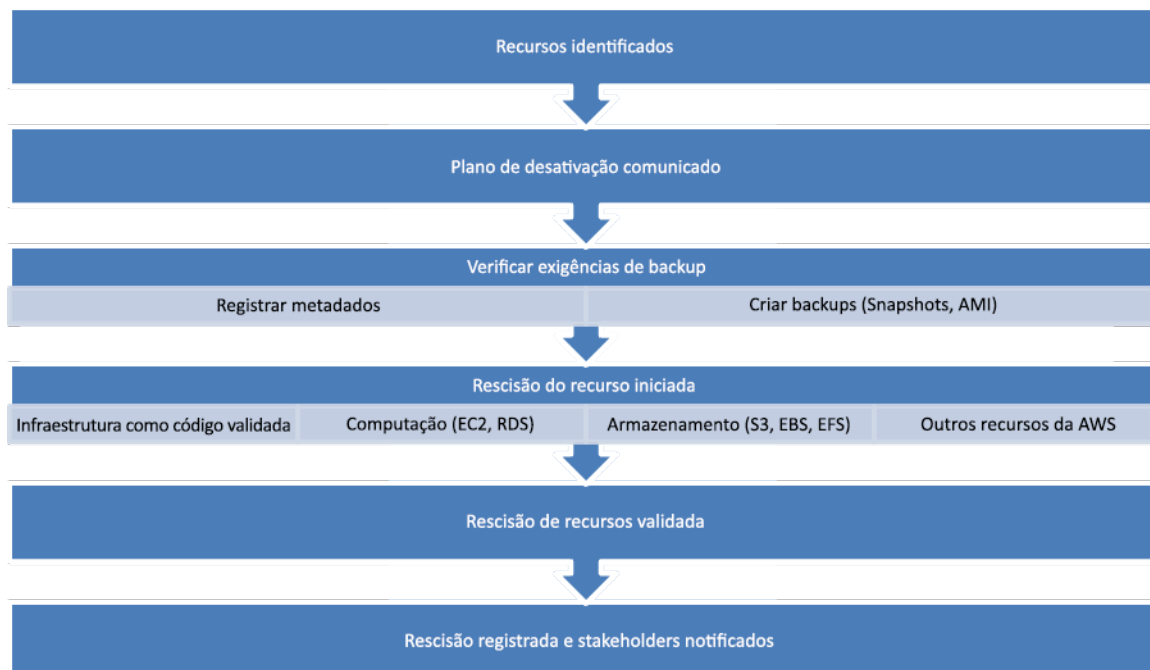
Recursos identificados

Plano de desativação comunicado

Verificar exigências de backup

Registrar metadados

Criar backups (Snapshots, AMI)

Rescisão do recurso iniciada

Infraestrutura como código validada

Computação (EC2, RDS)

Armazenamento (S3, EBS, EFS)

Outros recursos da AWS

Rescisão de recursos validada

Rescisão registrada e stakeholders notificados